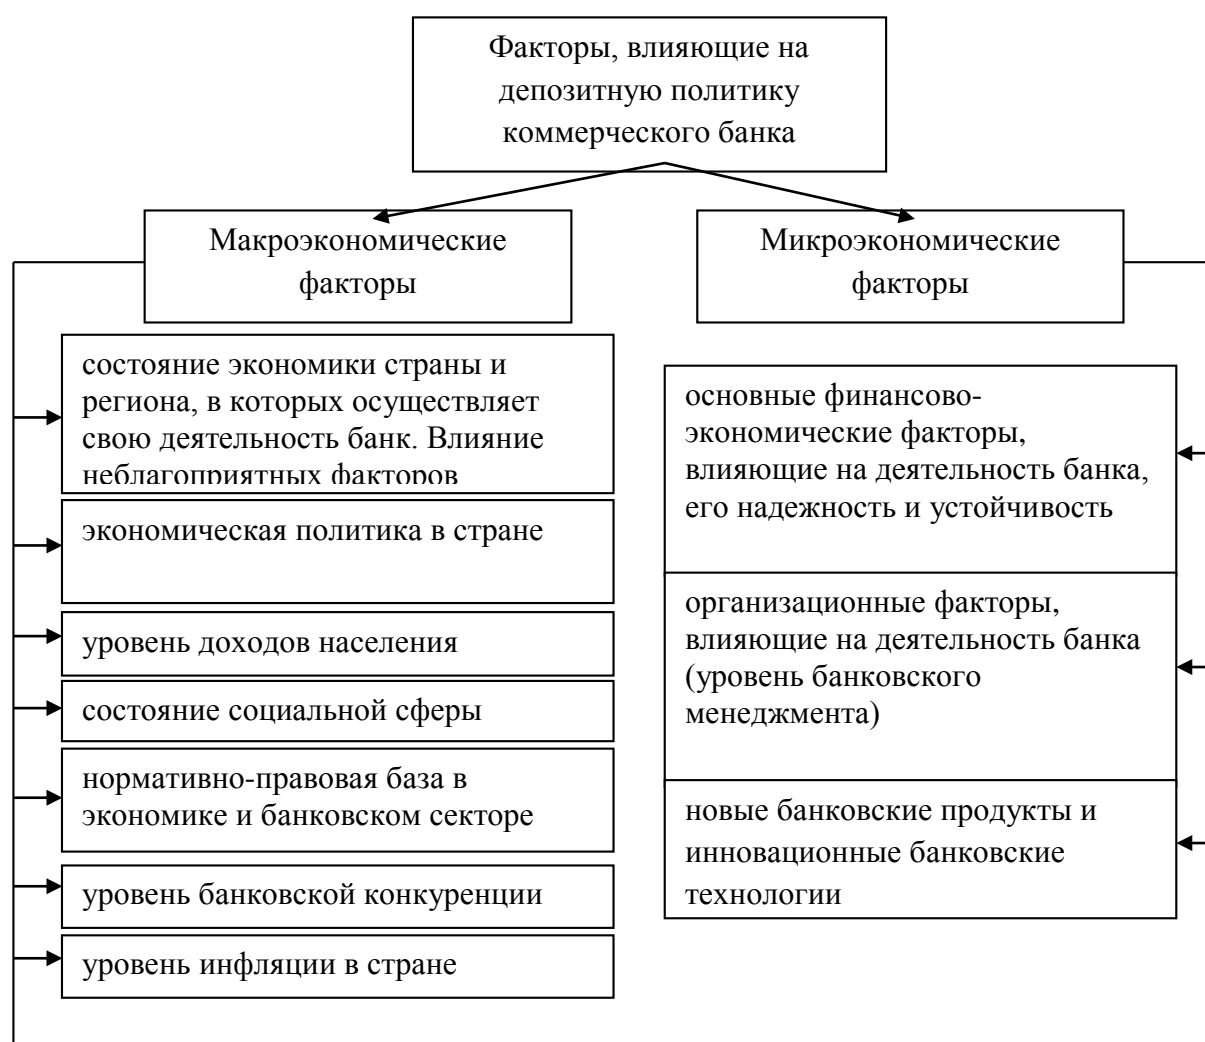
Факторы, влияющие на депозитную политику коммерческого банка

Макроэкономические факторы

Микроэкономические факторы

состояние экономики страны и региона, в которых осуществляет свою деятельность банк. Влияние неблагоприятных факторов

экономическая политика в стране

уровень доходов населения

состояние социальной сферы

нормативно-правовая база в экономике и банковском секторе

уровень банковской конкуренции

уровень инфляции в стране

основные финансово-экономические факторы, влияющие на деятельность банка, его надежность и устойчивость

организационные факторы, влияющие на деятельность банка (уровень банковского менеджмента)

новые банковские продукты и инновационные банковские технологии